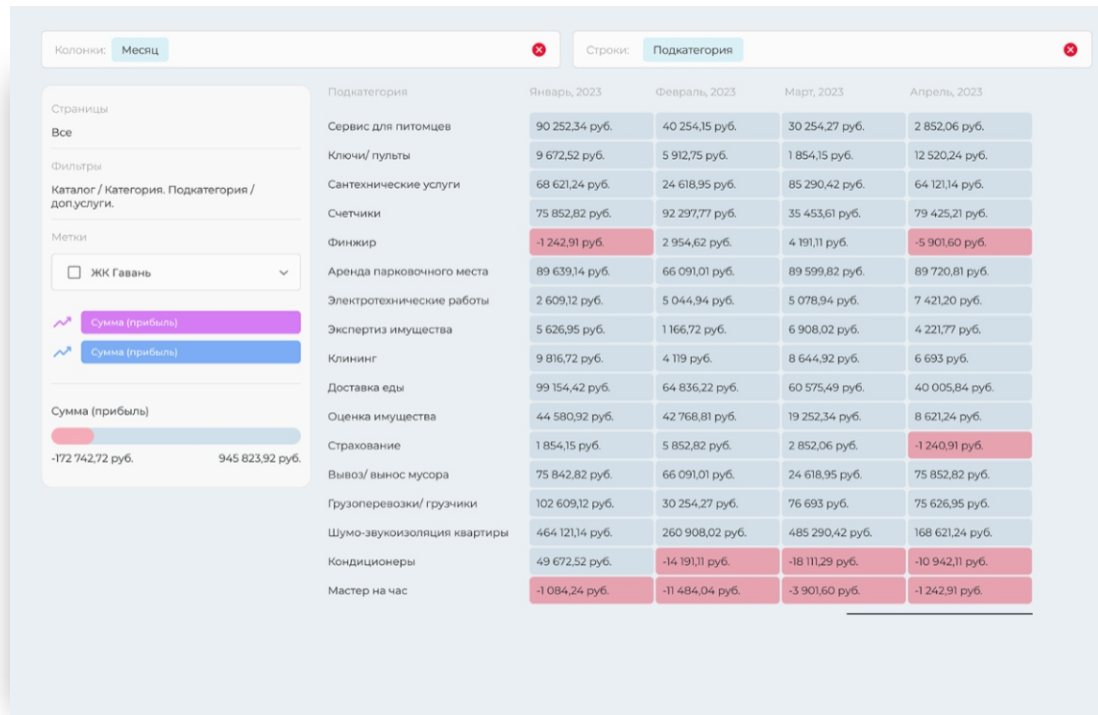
Колонки: Месяц

Строки: Подкатегория

Страницы
Все

Фильтры
Каталог / Категория. Подкатегория / доп.услуги.

Метки
ЖК Гавань

Сумма (прибыль)
Сумма (прибыль)

Сумма (прибыль)
-172 742,72 руб. 945 823,92 руб.

| Подкатегория | Январь, 2023 | Февраль, 2023 | Март, 2023 | Апрель, 2023 |
|---|---|---|---|---|
| Сервис для питомцев | 90 252,34 руб. | 40 254,15 руб. | 30 254,27 руб. | 2 852,06 руб. |
| Ключи/ пульты | 9 672,52 руб. | 5 912,75 руб. | 1 854,15 руб. | 12 520,24 руб. |
| Сантехнические услуги | 68 621,24 руб. | 24 618,95 руб. | 85 290,42 руб. | 64 121,14 руб. |
| Счетчики | 75 852,82 руб. | 92 297,77 руб. | 35 453,61 руб. | 79 425,21 руб. |
| Финжир | -1 242,91 руб. | 2 954,62 руб. | 4 191,11 руб. | -5 901,60 руб. |
| Аренда парковочного места | 89 639,14 руб. | 66 091,01 руб. | 89 599,82 руб. | 89 720,81 руб. |
| Электротехнические работы | 2 609,12 руб. | 5 044,94 руб. | 5 078,94 руб. | 7 421,20 руб. |
| Экспертиз имущества | 5 626,95 руб. | 1 166,72 руб. | 6 908,02 руб. | 4 221,77 руб. |
| Клининг | 9 816,72 руб. | 4 119 руб. | 8 644,92 руб. | 6 693 руб. |
| Доставка еды | 99 154,42 руб. | 64 836,22 руб. | 60 575,49 руб. | 40 005,84 руб. |
| Оценка имущества | 44 580,92 руб. | 42 768,81 руб. | 19 252,34 руб. | 8 621,24 руб. |
| Страхование | 1 854,15 руб. | 5 852,82 руб. | 2 852,06 руб. | -1 240,91 руб. |
| Вывоз/ вынос мусора | 75 842,82 руб. | 66 091,01 руб. | 24 618,95 руб. | 75 852,82 руб. |
| Грузоперевозки/ грузчики | 102 609,12 руб. | 30 254,27 руб. | 76 693 руб. | 75 626,95 руб. |
| Шумо-звукоизоляция квартиры | 464 121,14 руб. | 260 908,02 руб. | 485 290,42 руб. | 168 621,24 руб. |
| Кондиционеры | 49 672,52 руб. | -14 191,11 руб. | -18 111,29 руб. | -10 942,11 руб. |
| Мастер на час | -1 084,24 руб. | -11 484,04 руб. | -3 901,60 руб. | -1 242,91 руб. |